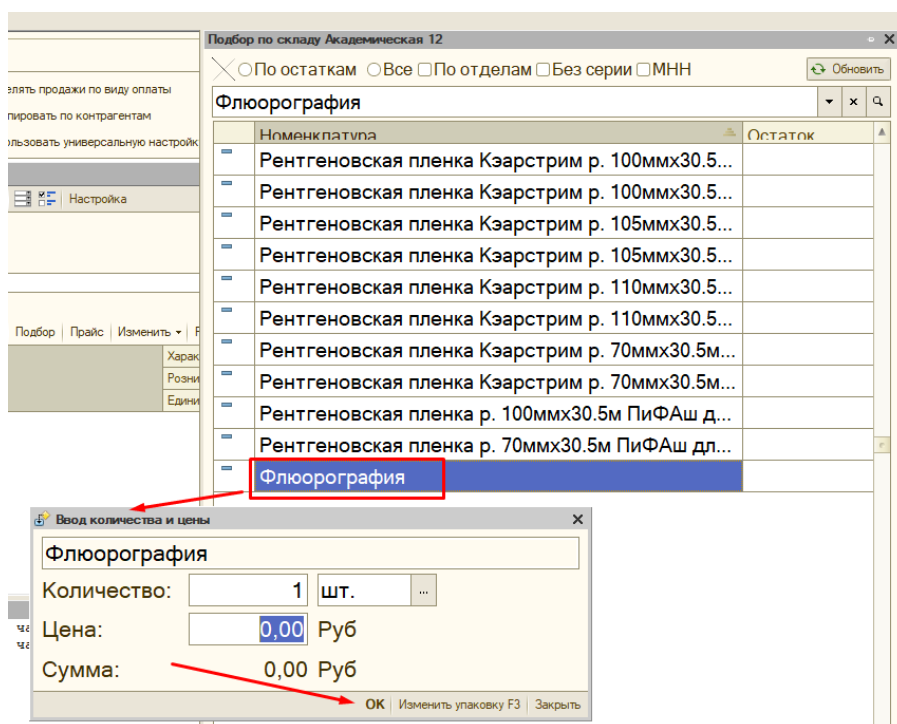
елять продажи по виду оплаты
пировать по контрагентам
льзовать универсальную настройк

Настройка

Подбор | Прайс | Изменить ▾ | Р

Харак
Розни
Едини

Подбор по складу Академическая 12

По остаткам  Все  По отделам  Без серии  МНН  Обновить

Флюорография

| | Номенклатура | Остаток |
|---|---|---|
| | Рентгеновская пленка Кэарстрим р. 100ммх30.5... | |
| | Рентгеновская пленка Кэарстрим р. 100ммх30.5... | |
| | Рентгеновская пленка Кэарстрим р. 105ммх30.5... | |
| | Рентгеновская пленка Кэарстрим р. 105ммх30.5... | |
| | Рентгеновская пленка Кэарстрим р. 110ммх30.5... | |
| | Рентгеновская пленка Кэарстрим р. 110ммх30.5... | |
| | Рентгеновская пленка Кэарстрим р. 70ммх30.5м... | |
| | Рентгеновская пленка Кэарстрим р. 70ммх30.5м... | |
| | Рентгеновская пленка р. 100ммх30.5м ПиФАш д... | |
| | Рентгеновская пленка р. 70ммх30.5м ПиФАш дл... | |
| | Флюорография | |

Ввод количества и цены

Флюорография

Количество: 1 шт.

Цена: 0,00 Руб

Сумма: 0,00 Руб

OK | Изменить упаковку F3 | Закрыть

ча
ча